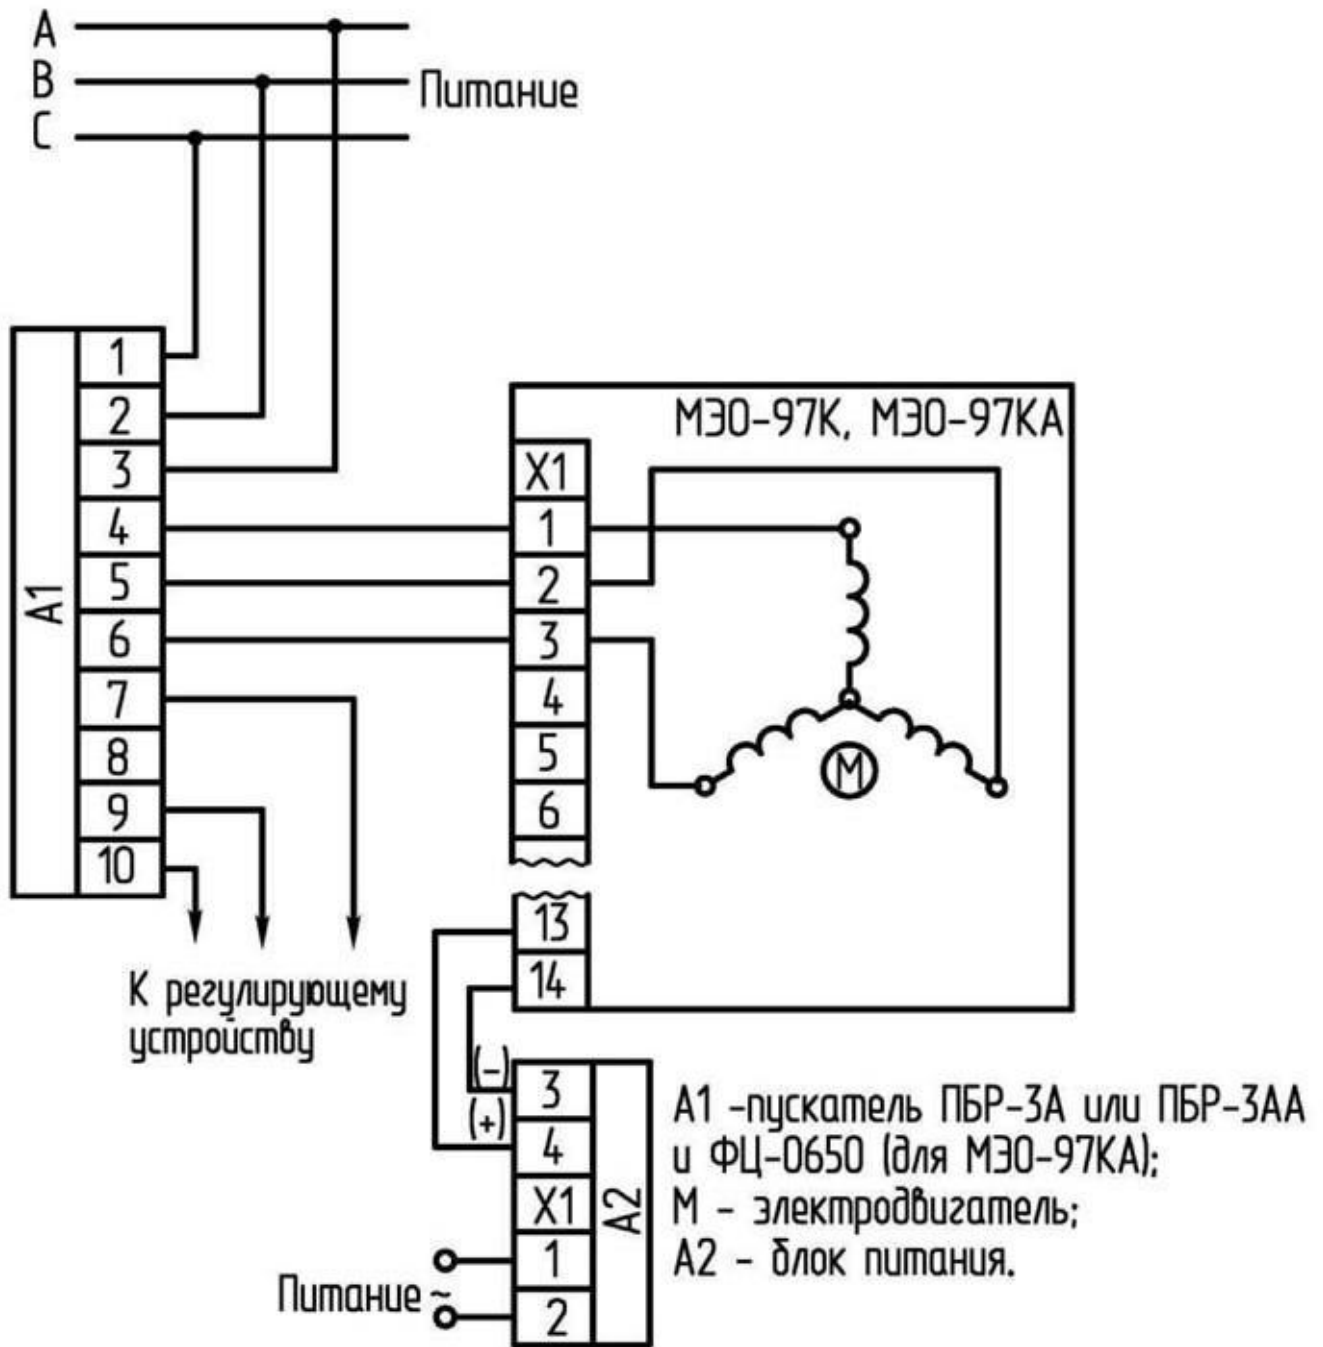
A
B
C
Питание

A1
1
2
3
4
5
6
7
8
9
10

МЭО-97К, МЭО-97КА
X1
1
2
3
4
5
6
13
14
M

К регулирующему устройству

(–)
(+)
3
4
X1
1
2
A2
Питание ~

А1 -пускатель ПБР-3А или ПБР-3АА и ФЦ-0650 (для МЭО-97КА);
М – электродвигатель;
А2 – блок питания.